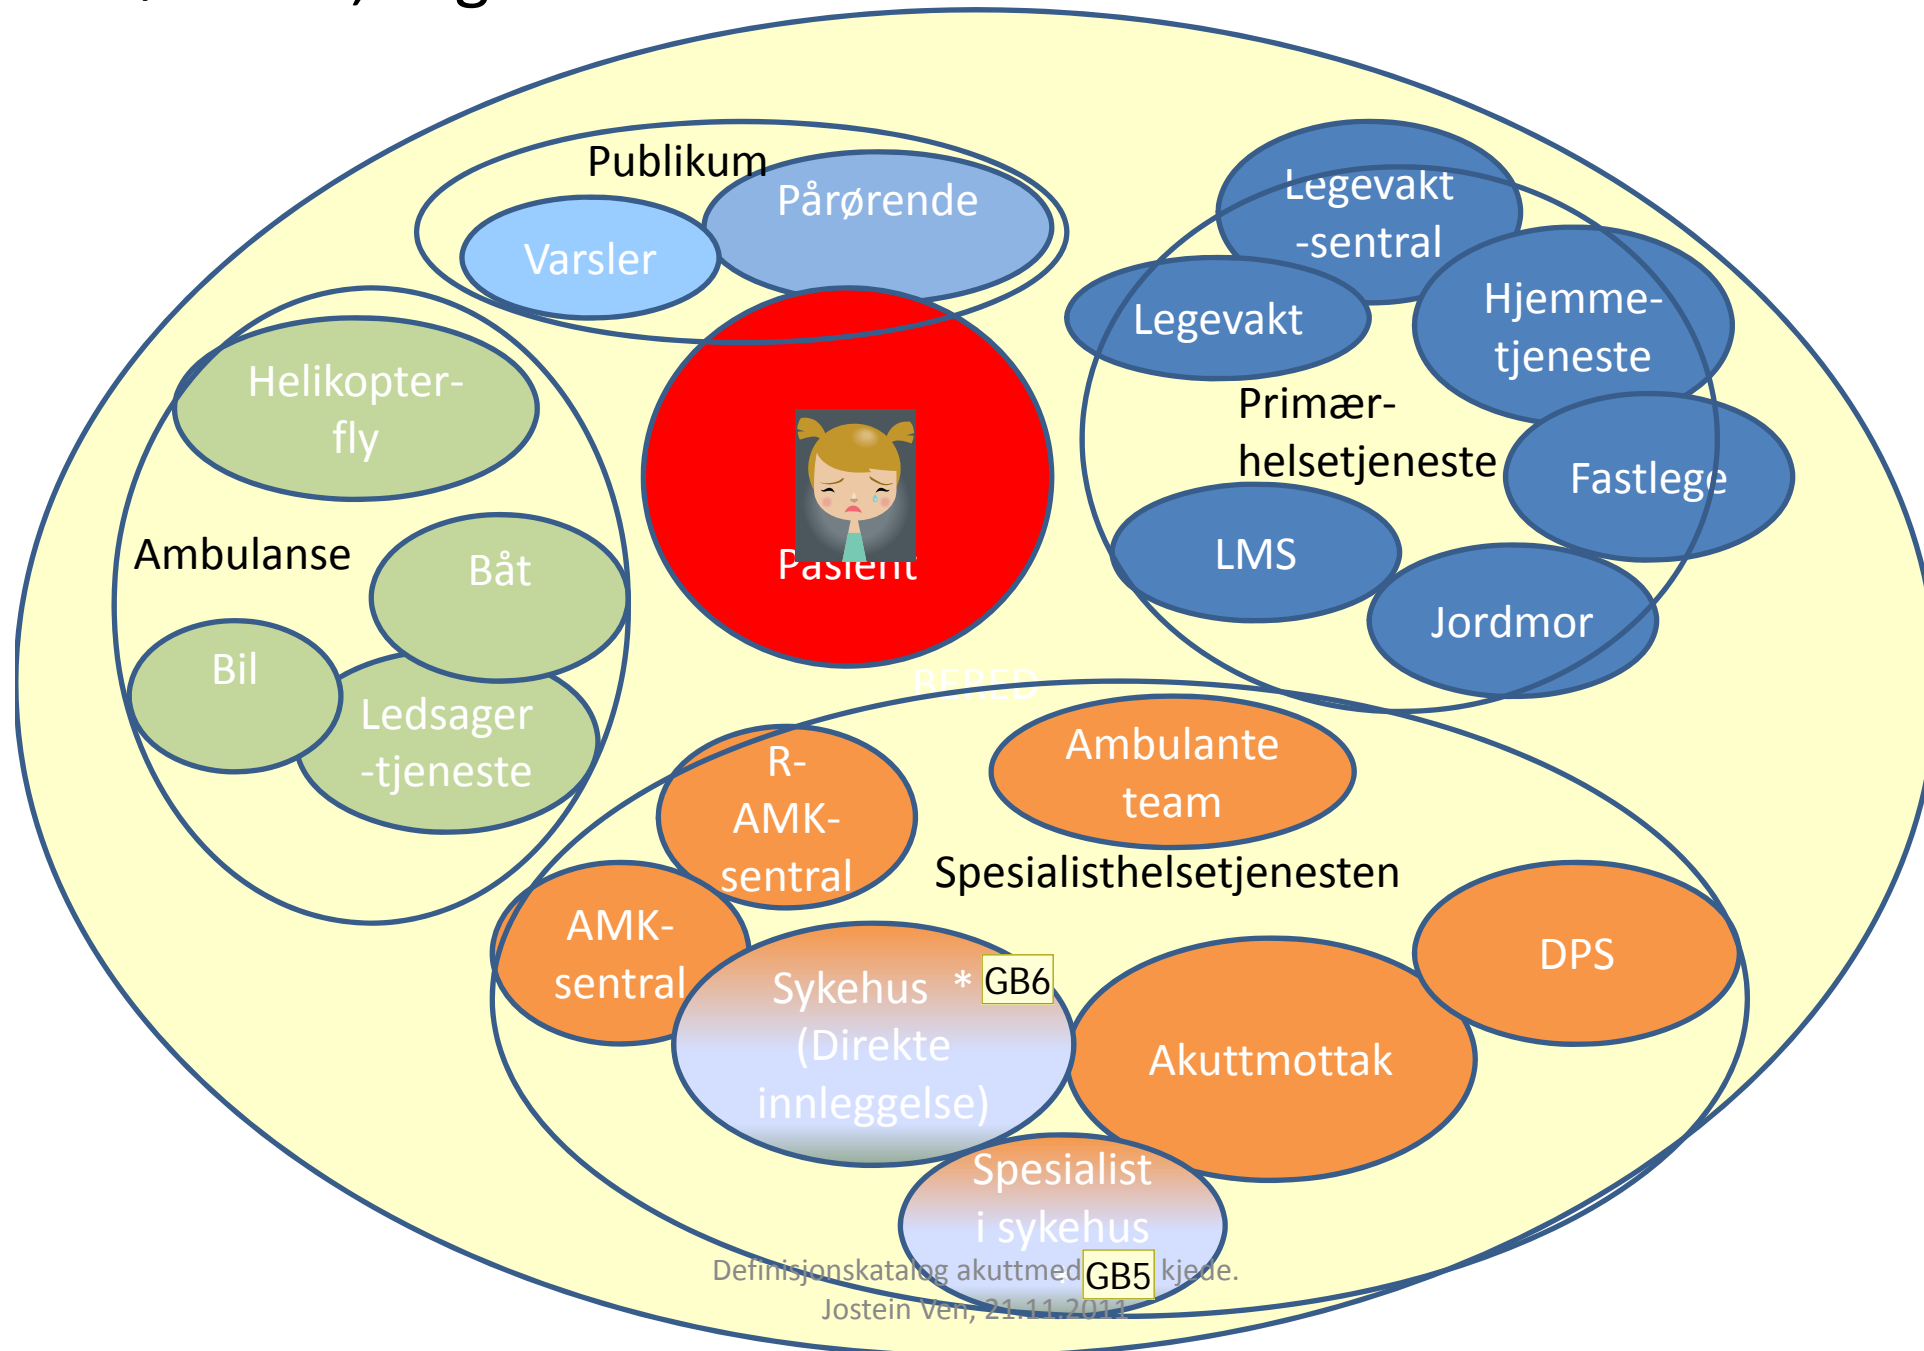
Publikum

Pårørende

Varsler

Legevakt -sentral

Legevakt

Hjemme-tjeneste

Primær-helsetjeneste

Fastlege

LMS

Jordmor

Helikopter-fly

Ambulanse

Båt

Bil

Ledsager -tjeneste

Pasient

BERED

R-AMK-sentral

Ambulante team

Spesialisthelsetjenesten

AMK-sentral

Sykehus (Direkte innleggelse) * GB6

Akuttmottak

DPS

Spesialist i sykehus

GB5

Definisjonskatalog akuttmed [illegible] kjede.
Jostein Ven, 21.11.2013